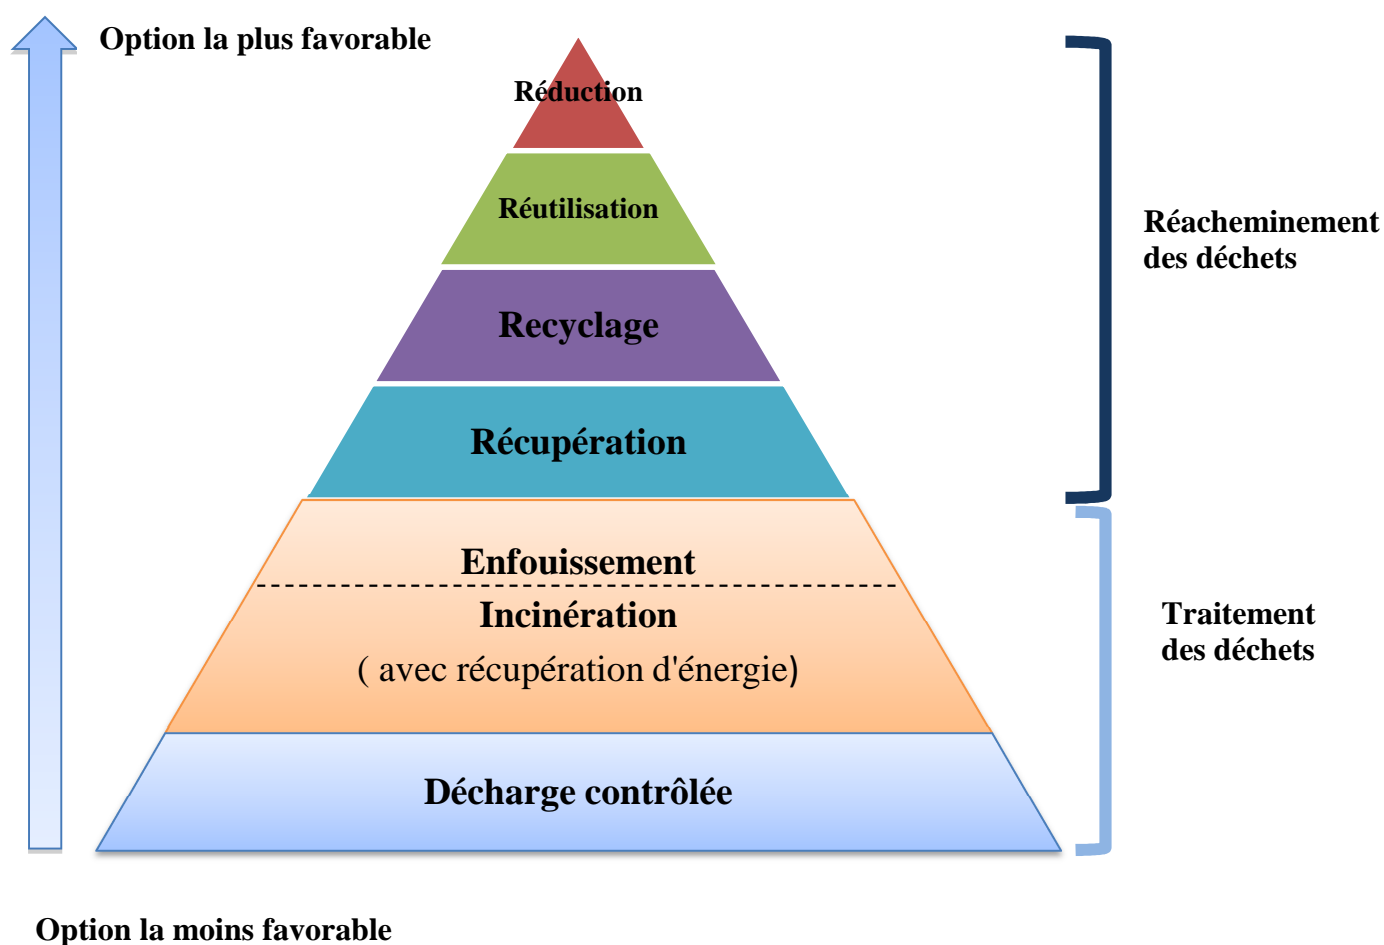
Option la plus favorable

Réduction

Réutilisation

Recyclage

Récupération

Enfouissement

Incinération

( avec récupération d'énergie)

Décharge contrôlée

Réacheminement des déchets

Traitement des déchets

Option la moins favorable